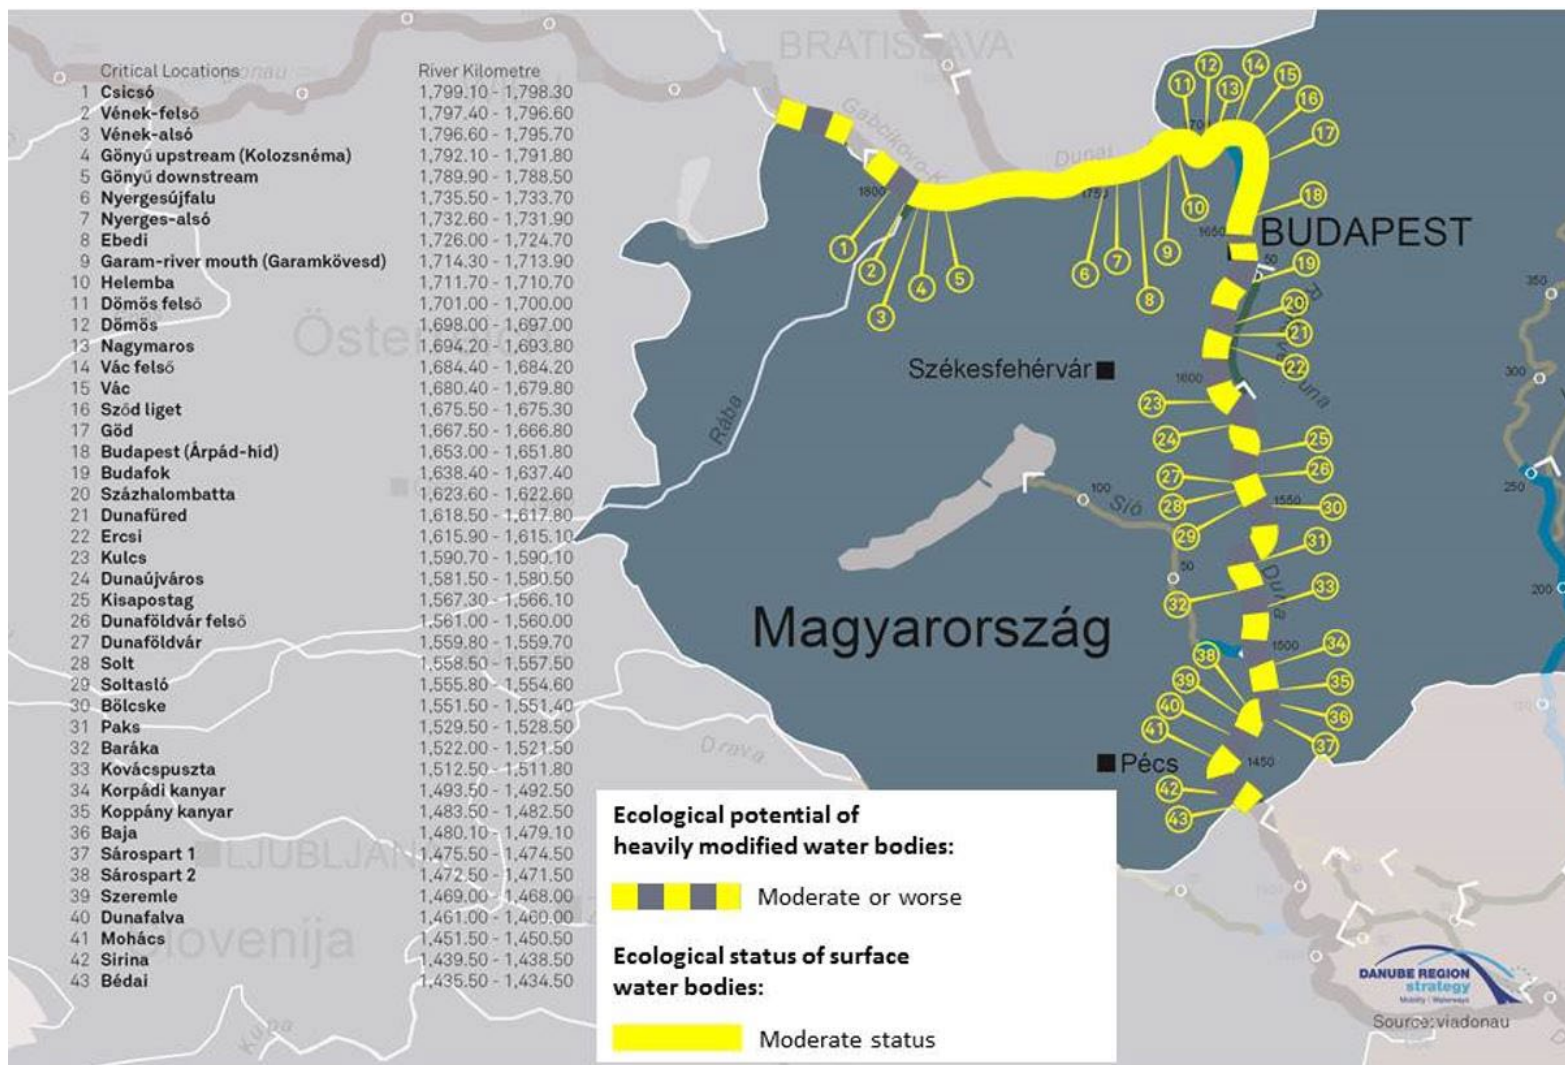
| | Critical Locations | River Kilometre |
|---|---|---|
| 1 | Csicsó | 1,799.10 - 1,798.30 |
| 2 | Vének-felső | 1,797.40 - 1,796.60 |
| 3 | Vének-alsó | 1,796.60 - 1,795.70 |
| 4 | Gönyű upstream (Kolozsnéma) | 1,792.10 - 1,791.80 |
| 5 | Gönyű downstream | 1,789.90 - 1,788.50 |
| 6 | Nyergesújfalu | 1,735.50 - 1,733.70 |
| 7 | Nyerges-alsó | 1,732.60 - 1,731.90 |
| 8 | Ebedi | 1,726.00 - 1,724.70 |
| 9 | Garam-river mouth (Garamkövesd) | 1,714.30 - 1,713.90 |
| 10 | Helemba | 1,711.70 - 1,710.70 |
| 11 | Dömös felső | 1,701.00 - 1,700.00 |
| 12 | Dömös | 1,698.00 - 1,697.00 |
| 13 | Nagymaros | 1,694.20 - 1,693.80 |
| 14 | Vác felső | 1,684.40 - 1,684.20 |
| 15 | Vác | 1,680.40 - 1,679.80 |
| 16 | Sződ liget | 1,675.50 - 1,675.30 |
| 17 | Göd | 1,667.50 - 1,666.80 |
| 18 | Budapest (Árpád-híd) | 1,653.00 - 1,651.80 |
| 19 | Budafok | 1,638.40 - 1,637.40 |
| 20 | Százhalombatta | 1,623.60 - 1,622.60 |
| 21 | Dunafüred | 1,618.50 - 1,617.80 |
| 22 | Ercsi | 1,615.90 - 1,615.10 |
| 23 | Kulcs | 1,590.70 - 1,590.10 |
| 24 | Dunaújváros | 1,581.50 - 1,580.50 |
| 25 | Kisapostag | 1,567.30 - 1,566.10 |
| 26 | Dunaföldvár felső | 1,561.00 - 1,560.00 |
| 27 | Dunaföldvár | 1,559.80 - 1,559.70 |
| 28 | Solt | 1,558.50 - 1,557.50 |
| 29 | Soltasló | 1,555.80 - 1,554.60 |
| 30 | Bölcske | 1,551.50 - 1,551.40 |
| 31 | Paks | 1,529.50 - 1,528.50 |
| 32 | Baráka | 1,522.00 - 1,521.50 |
| 33 | Kovácspuszta | 1,512.50 - 1,511.80 |
| 34 | Korpádi kanyar | 1,493.50 - 1,492.50 |
| 35 | Koppány kanyar | 1,483.50 - 1,482.50 |
| 36 | Baja | 1,480.10 - 1,479.10 |
| 37 | Sárospart 1 | 1,475.50 - 1,474.50 |
| 38 | Sárospart 2 | 1,472.50 - 1,471.50 |
| 39 | Szeremle | 1,469.00 - 1,468.00 |
| 40 | Dunafalva | 1,461.00 - 1,460.00 |
| 41 | Mohács | 1,451.50 - 1,450.50 |
| 42 | Sirina | 1,439.50 - 1,438.50 |
| 43 | Bédai | 1,435.50 - 1,434.50 |

BRATISLAVA
Österreich
LJUBLJANA
Slovenija
Kupa
Drava
Rába
Gabcikovo
Duna
Dunaj
BUDAPEST
Székesfehérvár
Magyarország
Pécs
Sió
Duna
1800 1750 1700 1650 1600 1550 1500 1450 100 50 350 300 250 200
1 2 3 4 5 6 7 8 9 10 11 12 13 14 15 16 17 18 19 20 21 22 23 24 25 26 27 28 29 30 31 32 33 34 35 36 37 38 39 40 41 42 43

Ecological potential of heavily modified water bodies:
Moderate or worse
Ecological status of surface water bodies:
Moderate status

DANUBE REGION strategy
Mobility | Waterways
Source: viadonau